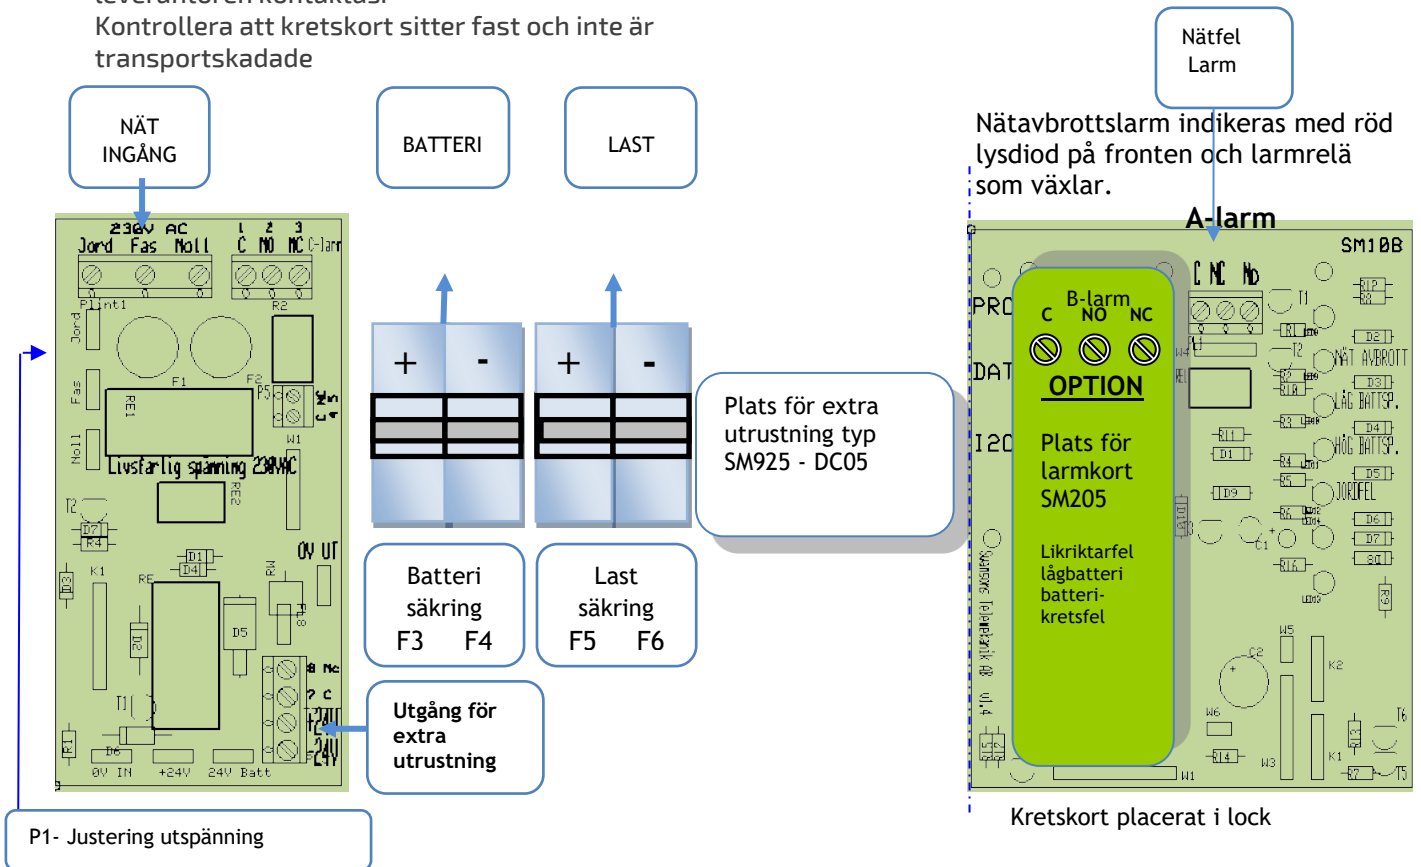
Kontrollera att kretskort sitter fast och inte är transportskadade

NÄT INGÅNG

BATTERI

LAST

Nätfel Larm

Nätavbrottslarm indikeras med röd lysdiod på fronten och larmrelä som växlar.

A-larm

230V AC
Jord Fas Noll
1 2 3
C NO NC C-larm
Plint1
R2
Jord
Fas
Noll
F1
F2
RE1
P5
W1
Livsfarlig spänning 230VAC
RE2
T2
D7
R4
D1
D4
0V UT
D3
K1
RE
R6
D2
D5
P1
8 Nc
7 C
T1
R1
D6
0V IN
+24V
24V Batt
+24V
-24V

+ -
+ -

Plats för extra utrustning typ SM925 - DC05

Batteri säkring
F3 F4

Last säkring
F5 F6

Utgång för extra utrustning

P1- Justering utspänning

SM10B
PRO
DAT
I2C
C NC NO
B-larm
C NO NC
OPTION
Plats för larmkort SM205
Likriktarfel lågbatteri batteri-kretsfel
T1
T2
R1P
R8
D2
NÄT AVBROTT
D3
LÅG BATTSP.
D4
HÖG BATTSP.
D5
JORDFEL
R11
D1
D9
D6
D7
D8
C1
R16
R3
C2
W5
K2
W6
R14
W3
K1
R13
T6
R7
T5
W1
Svenska Telemekanik AB v1.4

Kretskort placerat i lock